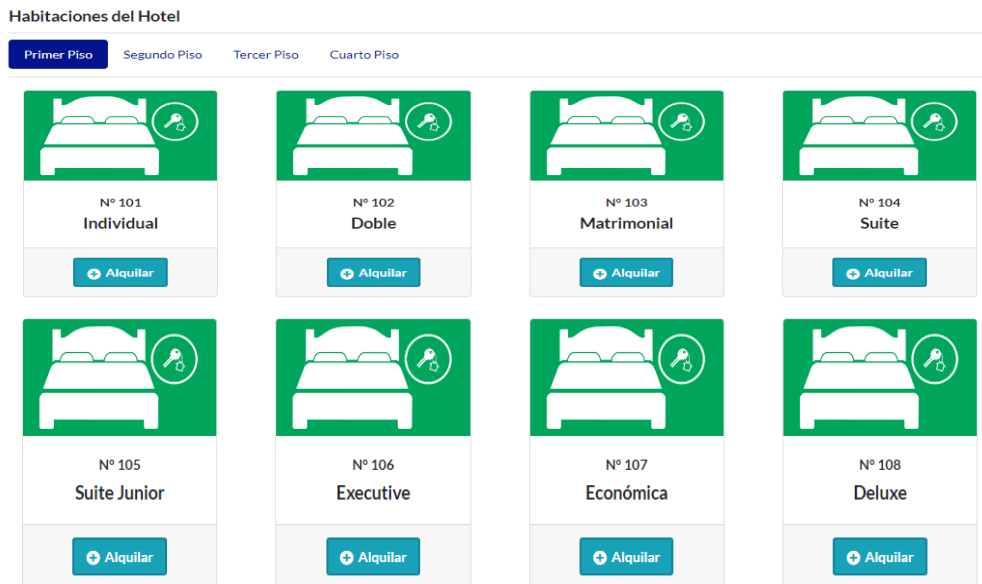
Habitaciones del Hotel

Primer Piso Segundo Piso Tercer Piso Cuarto Piso

Nº 101
Individual
Alquilar

Nº 102
Doble
Alquilar

Nº 103
Matrimonial
Alquilar

Nº 104
Suite
Alquilar

Nº 105
Suite Junior
Alquilar

Nº 106
Executive
Alquilar

Nº 107
Económica
Alquilar

Nº 108
Deluxe
Alquilar